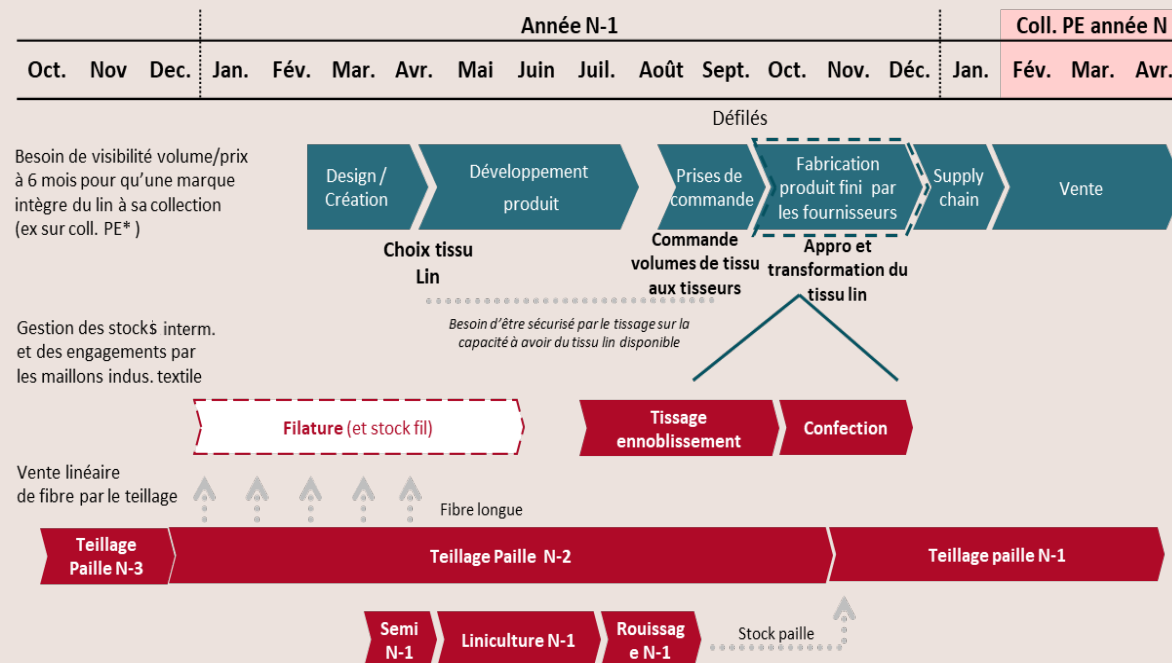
Année N-1

Coll. PE année N

Oct. Nov Dec. Jan. Fév. Mar. Avr. Mai Juin Juil. Août Sept. Oct. Nov. Déc. Jan. Fév. Mar. Avr.

Défilés

Besoin de visibilité volume/prix à 6 mois pour qu'une marque intègre du lin à sa collection (ex sur coll. PE* )

Design / Création

Développement produit

Prises de commande

Fabrication produit fini par les fournisseurs

Supply chain

Vente

Choix tissu Lin

Commande volumes de tissu aux tisseurs

Appro et transformation du tissu lin

Gestion des stock$ interm. et des engagements par les maillons indus. textile

Besoin d'être sécurisé par le tissage sur la capacité à avoir du tissu lin disponible

Filature (et stock fil)

Tissage ennoblissement

Confection

Vente linéaire de fibre par le teillage

Fibre longue

Teillage Paille N-3

Teillage Paille N-2

Teillage paille N-1

Semi N-1

Liniculture N-1

Rouissag e N-1

Stock paille